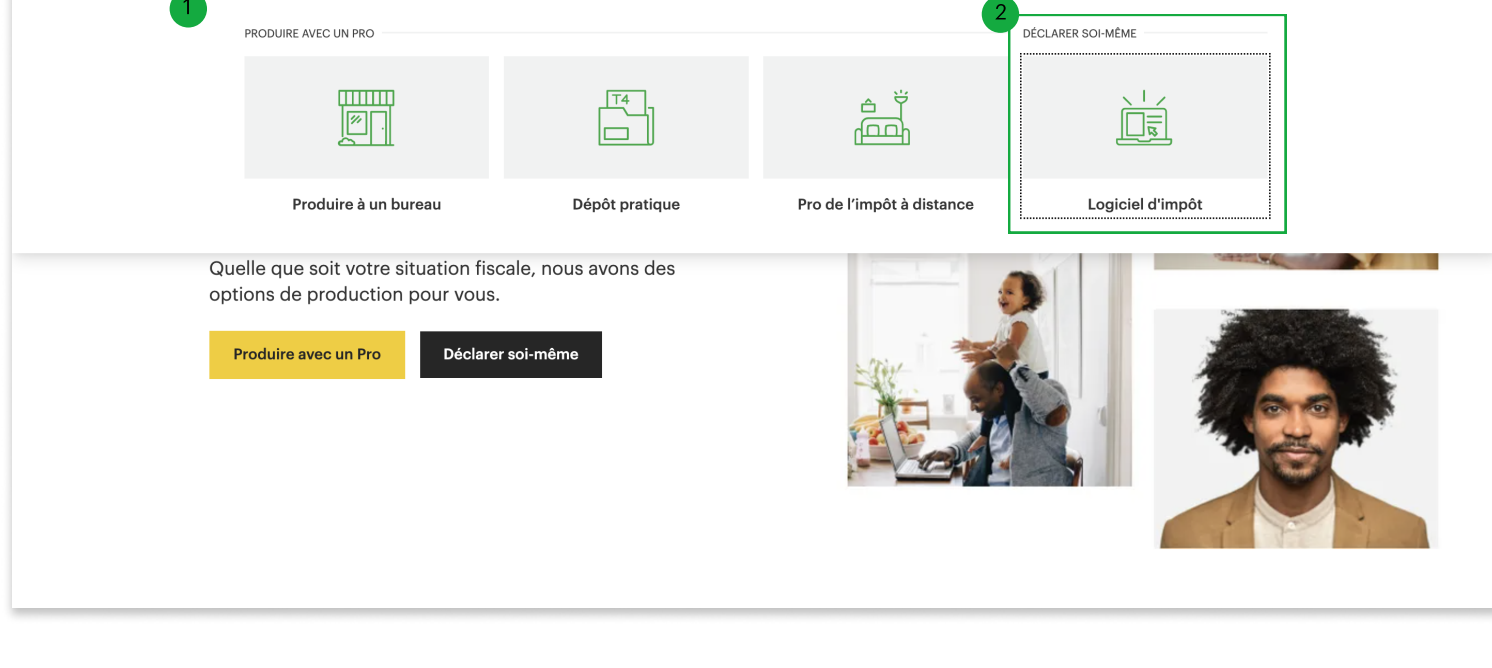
1

PRODUIRE AVEC UN PRO

2

DÉCLARER SOI-MÊME

T4

Produire à un bureau

Dépôt pratique

Pro de l’impôt à distance

Logiciel d'impôt

Quelle que soit votre situation fiscale, nous avons des options de production pour vous.

Produire avec un Pro

Déclarer soi-même